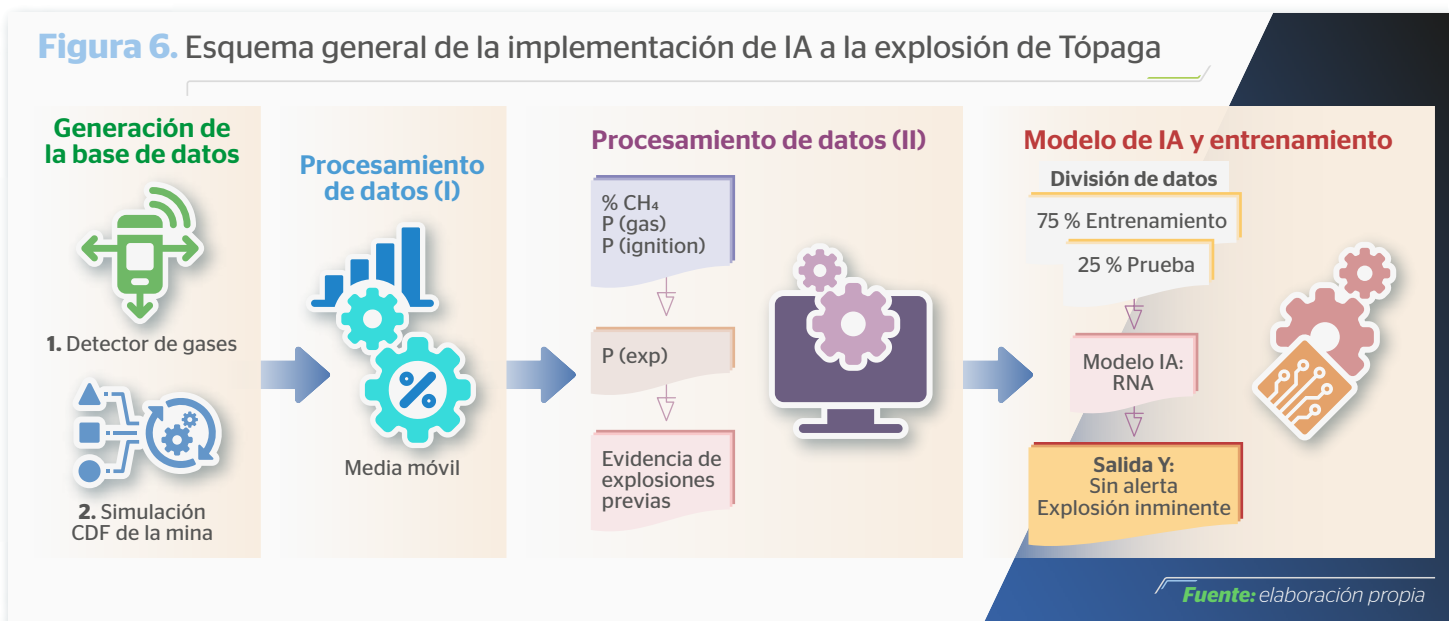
Figura 6. Esquema general de la implementación de IA a la explosión de Tópaga

Generación de la base de datos

1. Detector de gases

2. Simulación CDF de la mina

Procesamiento de datos (I)

Media móvil

Procesamiento de datos (II)

% $CH_4$
P (gas)
P (ignition)

P (exp)

Evidencia de explosiones previas

Modelo de IA y entrenamiento

División de datos

75 % Entrenamiento

25 % Prueba

Modelo IA: RNA

Salida Y:
Sin alerta
Explosión inminente

Fuente: elaboración propia